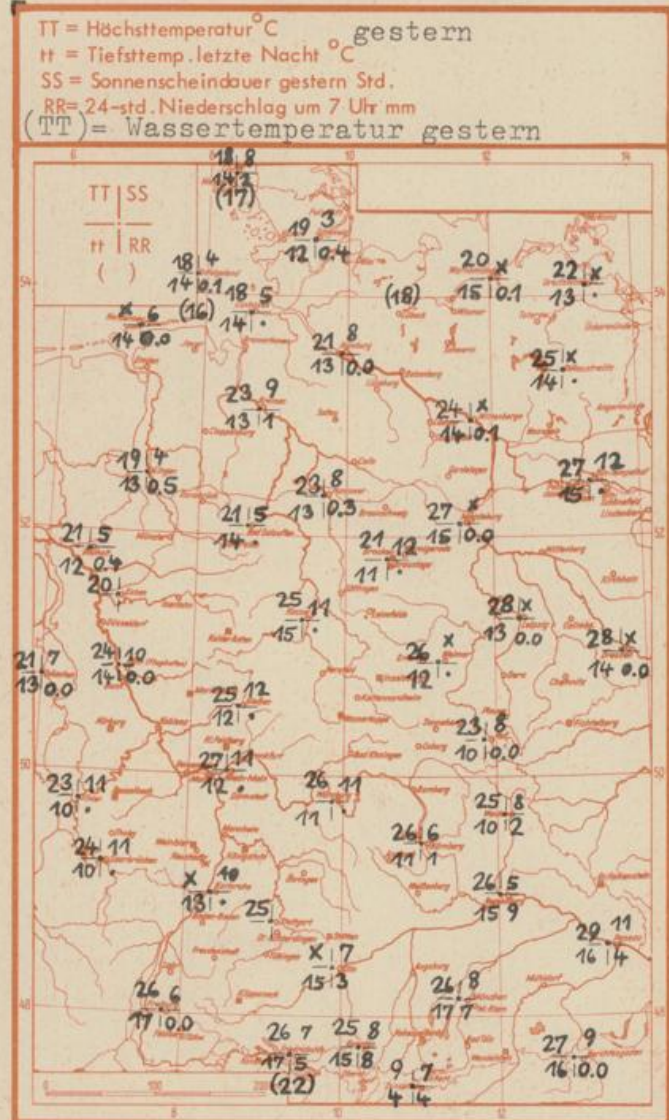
TT = Höchsttemperatur °C gestern
tt = Tiefsttemp. letzte Nacht °C
SS = Sonnenscheindauer gestern Std.
RR = 24-std. Niederschlag um 7 Uhr mm
(TT) = Wassertemperatur gestern

TT | SS
tt | RR
( )

18 8
14 1
(17)

19 3
12 0.4

18 4
14 0.1
(16)

18 5
14 ·

x 6
14 0.0

20 x
15 0.1

22 x
13 ·

(18)

21 8
13 0.0

25 x
14 ·

23 9
13 1

24 x
14 0.1

19 4
13 0.5

23 8
13 0.3

27 12
15 ·

21 5
14 ·

27 x
15 0.0

21 5
12 0.4

21 12
11 ·

20

25 11
15 ·

28 x
13 0.0

26 x
12 ·

28 x
14 0.0

21 7
13 0.0

24 10
14 0.0

25 12
12 ·

23 8
10 0.0

27 11
12 ·

23 11
10 ·

26 11
11 ·

25 8
10 2

26 6
11 1

24 11
10 ·

x 10
13 ·

26 5
15 9

25

29 11
16 4

x 7
15 3

26 6
17 0.0

26 8
17 7

26 7
17 5
(22)

25 8
15 8

9 7
4 4

27 9
16 0.0

54
52
50
48
6
8
10
12
14